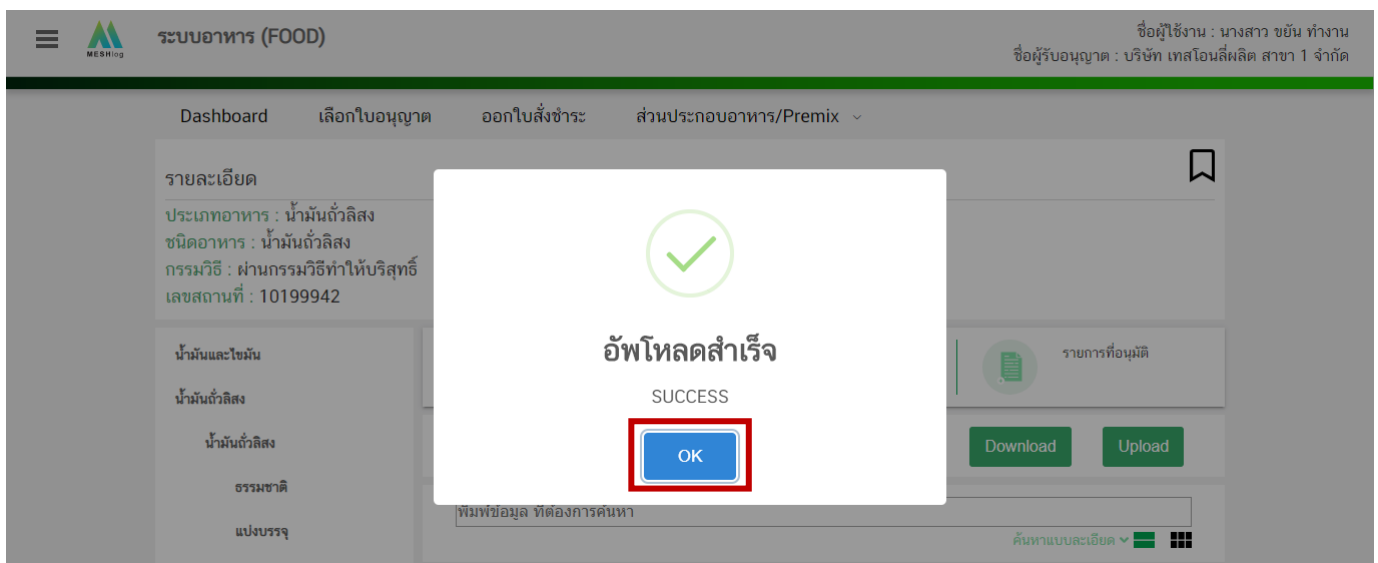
MESHlog

ระบบอาหาร (FOOD)

ชื่อผู้ใช้งาน : นางสาว ขยัน ทำงาน
ชื่อผู้รับอนุญาต : บริษัท เทสโอนลี่ผลิต สาขา 1 จำกัด

Dashboard เลือกใบอนุญาต ออกใบสั่งชำระ ส่วนประกอบอาหาร/Premix

รายละเอียด

ประเภทอาหาร : น้ำมันถั่วลิสง
ชนิดอาหาร : น้ำมันถั่วลิสง
กรรมวิธี : ผ่านกรรมวิธีทำให้บริสุทธิ์
เลขสถานที่ : 10199942

น้ำมันและไขมัน
น้ำมันถั่วลิสง
น้ำมันถั่วลิสง
ธรรมชาติ
แบ่งบรรจุ

รายการที่อนุมัติ

Download Upload

พิมพ์ข้อมูล ที่ต้องการค้นหา

ค้นหาแบบละเอียด

อัพโหลดสำเร็จ

SUCCESS

OK